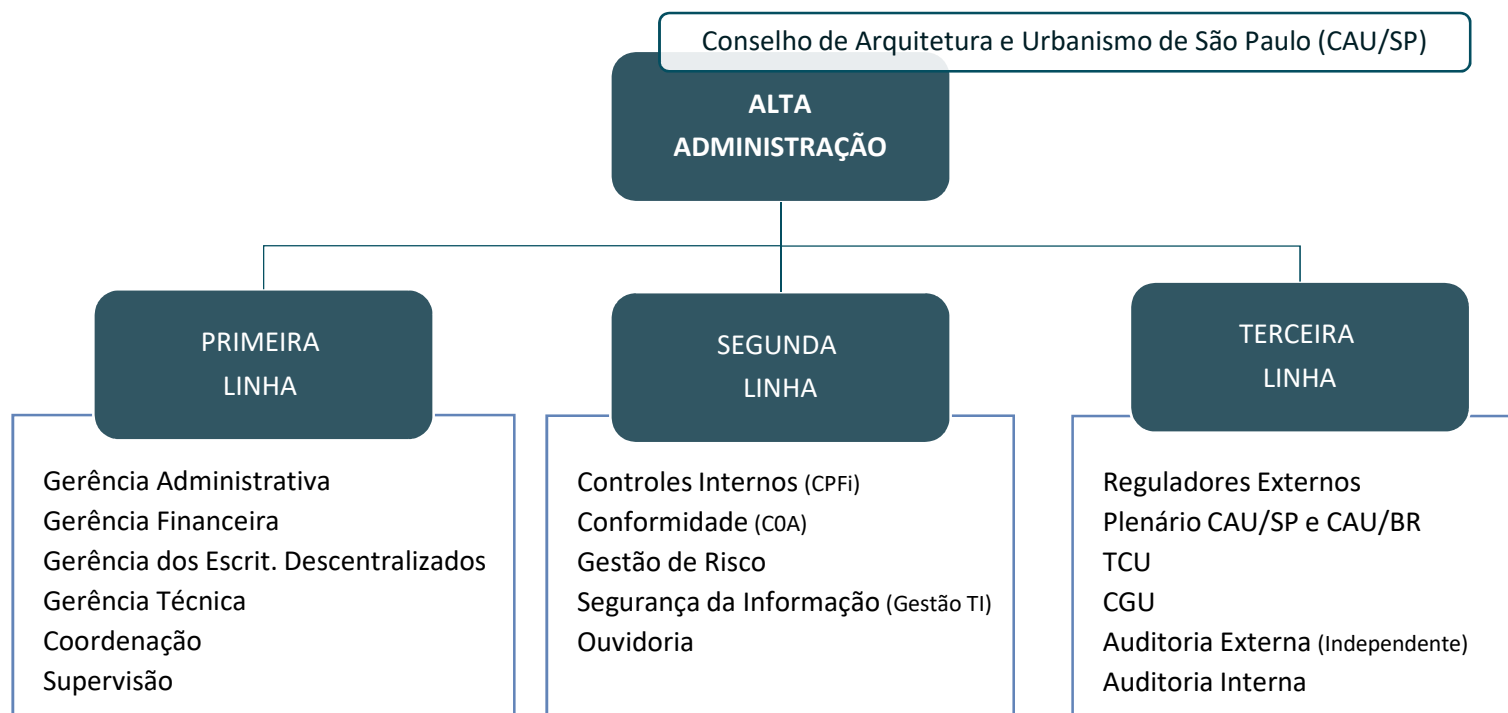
Conselho de Arquitetura e Urbanismo de São Paulo (CAU/SP)

ALTA ADMINISTRAÇÃO

PRIMEIRA LINHA

Gerência Administrativa
Gerência Financeira
Gerência dos Escrit. Descentralizados
Gerência Técnica
Coordenação
Supervisão

SEGUNDA LINHA

Controles Internos (CPFi)
Conformidade (C0A)
Gestão de Risco
Segurança da Informação (Gestão TI)
Ouvidoria

TERCEIRA LINHA

Reguladores Externos
Plenário CAU/SP e CAU/BR
TCU
CGU
Auditoria Externa (Independente)
Auditoria Interna